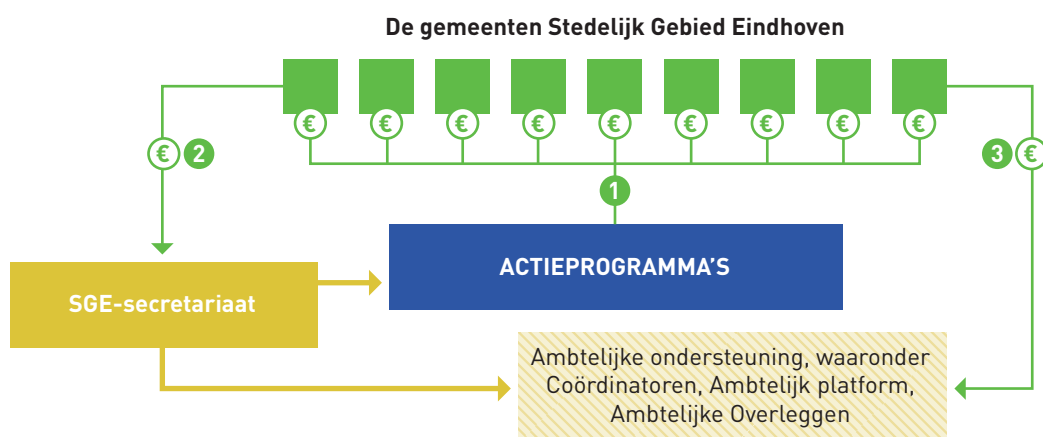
De gemeenten Stedelijk Gebied Eindhoven

€ € € € € € € € €

€ 2

3 €

1

ACTIEPROGRAMMA'S

SGE-secretariaat

Ambtelijke ondersteuning, waaronder Coördinatoren, Ambtelijk platform, Ambtelijke Overleggen